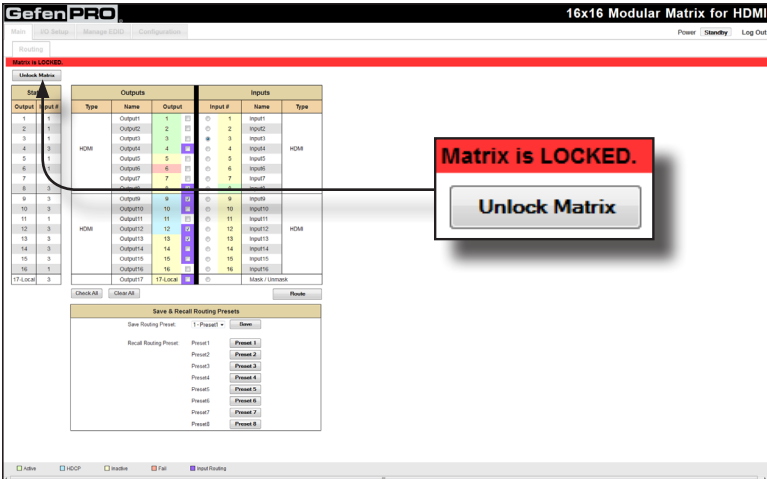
GefenPRO

16x16 Modular Matrix for HDMI

Main | I/O Setup | Manage EDID | Configuration

Power Standby Log Out

Routing

Matrix is LOCKED.

Unlock Matrix

| Output | Input # |
|---|---|
| 1 | 1 |
| 2 | 1 |
| 3 | 1 |
| 4 | 3 |
| 5 | 1 |
| 6 | 1 |
| 7 | 1 |
| 8 | 3 |
| 9 | 3 |
| 10 | 3 |
| 11 | 1 |
| 12 | 3 |
| 13 | 3 |
| 14 | 3 |
| 15 | 3 |
| 16 | 1 |
| 17-Local | 3 |

Outputs

| Type | Name | Output |
|---|---|---|
| | Output1 | 1 |
| | Output2 | 2 |
| | Output3 | 3 |
| HDMI | Output4 | 4 |
| | Output5 | 5 |
| | Output6 | 6 |
| | Output7 | 7 |
| | Output8 | 8 |
| | Output9 | 9 |
| | Output10 | 10 |
| | Output11 | 11 |
| HDMI | Output12 | 12 |
| | Output13 | 13 |
| | Output14 | 14 |
| | Output15 | 15 |
| | Output16 | 16 |
| | Output17 | 17-Local |

Inputs

| Input # | Name | Type |
|---|---|---|
| 1 | Input1 | |
| 2 | Input2 | |
| 3 | Input3 | |
| 4 | Input4 | HDMI |
| 5 | Input5 | |
| 6 | Input6 | |
| 7 | Input7 | |
| 8 | Input8 | |
| 9 | Input9 | |
| 10 | Input10 | |
| 11 | Input11 | |
| 12 | Input12 | HDMI |
| 13 | Input13 | |
| 14 | Input14 | |
| 15 | Input15 | |
| 16 | Input16 | |
| | Mask / Unmask | |

Check All | Clear All | Route

Save & Recall Routing Presets

Save Routing Preset: 1 - Preset1 Save

Recall Routing Preset: Preset1 Preset 1
Preset2 Preset 2
Preset3 Preset 3
Preset4 Preset 4
Preset5 Preset 5
Preset6 Preset 6
Preset7 Preset 7
Preset8 Preset 8

Matrix is LOCKED.

Unlock Matrix

Active | HDCP | Inactive | Fail | Input Routing